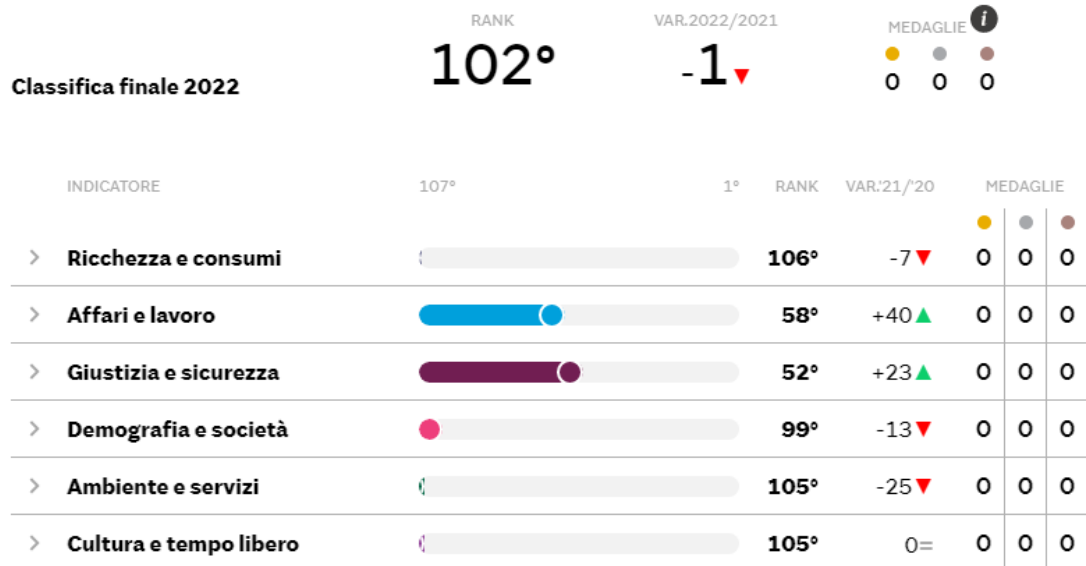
Classifica finale 2022

RANK
102°

VAR.2022/2021
-1

MEDAGLIE
0 0 0

| INDICATORE | 107° 1° | RANK | VAR.'21/'20 | MEDAGLIE | | |
|---|---|---|---|---|---|---|
| Ricchezza e consumi | | 106° | -7 | 0 | 0 | 0 |
| Affari e lavoro | | 58° | +40 | 0 | 0 | 0 |
| Giustizia e sicurezza | | 52° | +23 | 0 | 0 | 0 |
| Demografia e società | | 99° | -13 | 0 | 0 | 0 |
| Ambiente e servizi | | 105° | -25 | 0 | 0 | 0 |
| Cultura e tempo libero | | 105° | 0= | 0 | 0 | 0 |